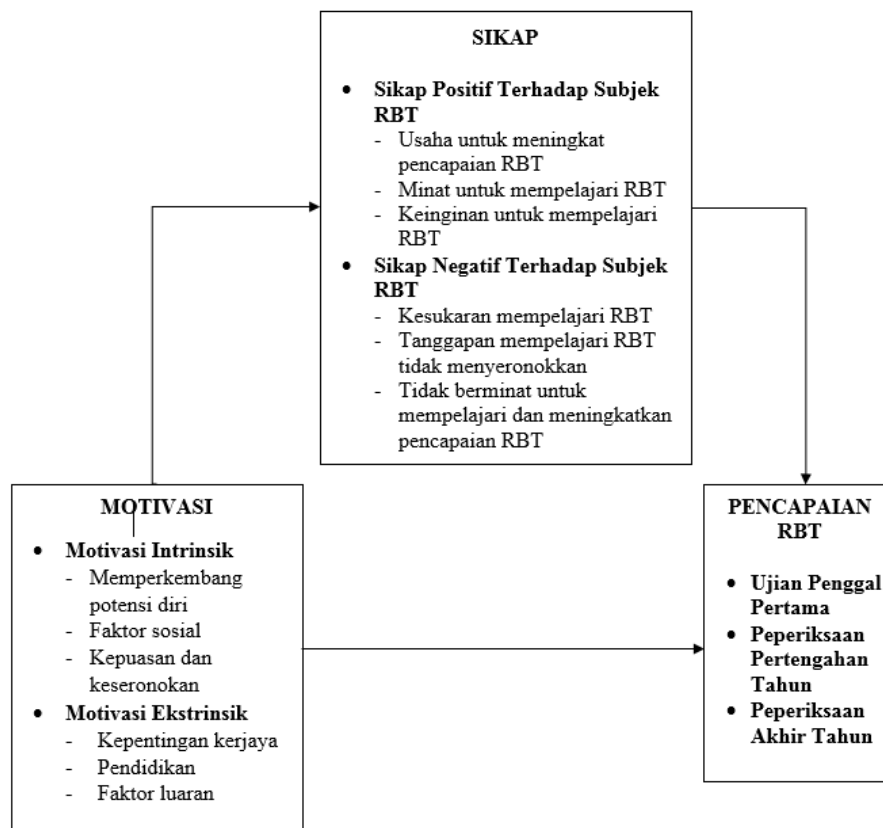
SIKAP

- **Sikap Positif Terhadap Subjek RBT**
  - Usaha untuk meningkat pencapaian RBT
  - Minat untuk mempelajari RBT
  - Keinginan untuk mempelajari RBT
- **Sikap Negatif Terhadap Subjek RBT**
  - Kesukaran mempelajari RBT
  - Tanggapan mempelajari RBT tidak menyeronokkan
  - Tidak berminat untuk mempelajari dan meningkatkan pencapaian RBT

MOTIVASI

- **Motivasi Intrinsik**
  - Memperkembang potensi diri
  - Faktor sosial
  - Kepuasan dan keseronokan
- **Motivasi Ekstrinsik**
  - Kepentingan kerjaya
  - Pendidikan
  - Faktor luaran

PENCAPAIAN RBT

- **Ujian Penggal Pertama**
- **Peperiksaan Pertengahan Tahun**
- **Peperiksaan Akhir Tahun**